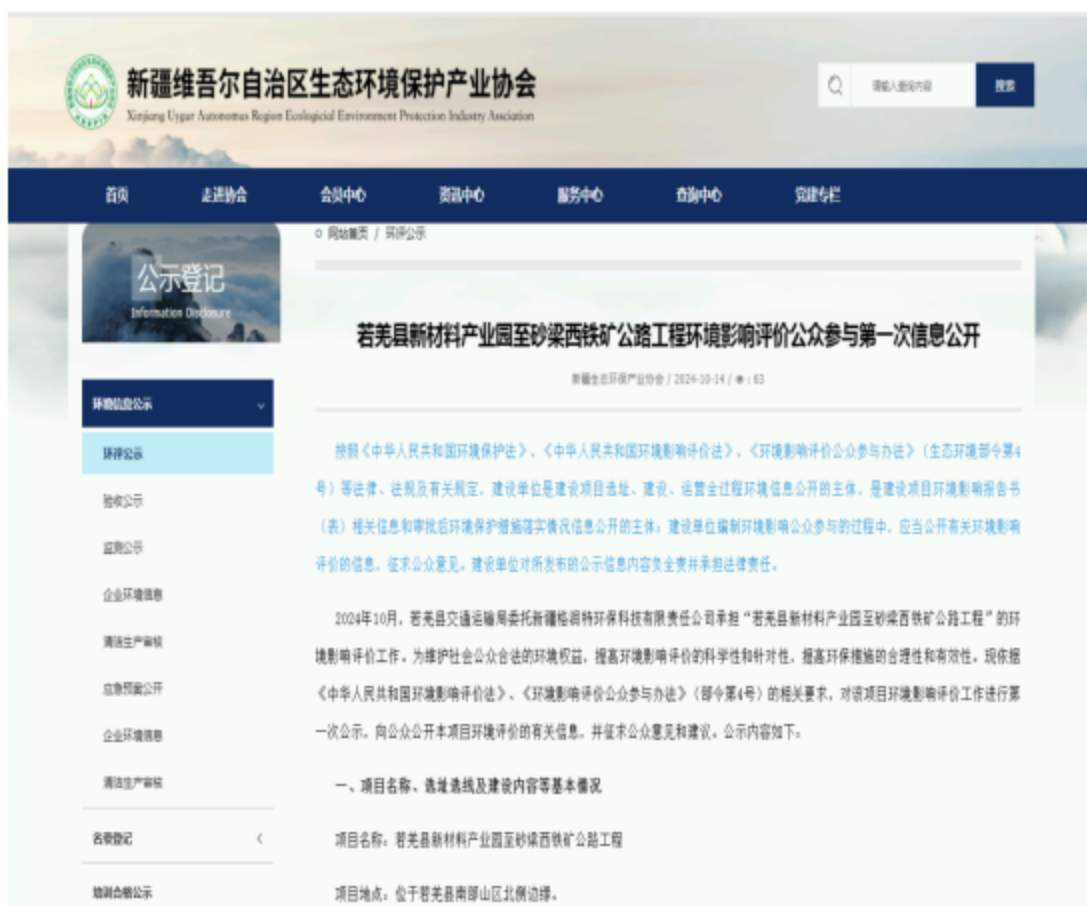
新疆维吾尔自治区生态环境保护产业协会
Xinjiang Uygur Autonomous Region Ecological Environment Protection Industry Association

请输入查询内容 搜索

首页 走进协会 会员中心 资讯中心 服务中心 查询中心 党建专栏

公示登记
Information Disclosure

环境信息公示
环评公示
验收公示
监测公示
企业环境信息
清洁生产审核
应急预案公开
企业环境信息
清洁生产审核
名录登记
培训合格公示

网站首页 / 环评公示

若羌县新材料产业园至砂梁西铁矿公路工程环境影响评价公众参与第一次信息公开

新疆生态环保产业协会 / 2024-10-14 / ● : 63

按照《中华人民共和国环境保护法》、《中华人民共和国环境影响评价法》、《环境影响评价公众参与办法》（生态环境部令第4号）等法律、法规及有关规定，建设单位是建设项目选址、建设、运营全过程环境信息公开的主体，是建设项目环境影响报告书（表）相关信息和审批后环境保护措施落实情况信息公开的主体；建设单位编制环境影响公众参与的过程中，应当公开有关环境影响评价的信息，征求公众意见。建设单位对所发布的公示信息内容负全责并承担法律责任。

2024年10月，若羌县交通运输局委托新疆格润特环保科技有限责任公司承担“若羌县新材料产业园至砂梁西铁矿公路工程”的环境影响评价工作。为维护社会公众合法的环境权益，提高环境影响评价的科学性和针对性，提高环保措施的合理性和有效性，现依据《中华人民共和国环境影响评价法》、《环境影响评价公众参与办法》（部令第4号）的相关要求，对该项目环境影响评价工作进行第一次公示，向公众公开本项目环境评价的有关信息，并征求公众意见和建议。公示内容如下：

一、项目名称、选址选线及建设内容等基本情况

项目名称：若羌县新材料产业园至砂梁西铁矿公路工程

项目地点：位于若羌县南部山区北侧边缘。